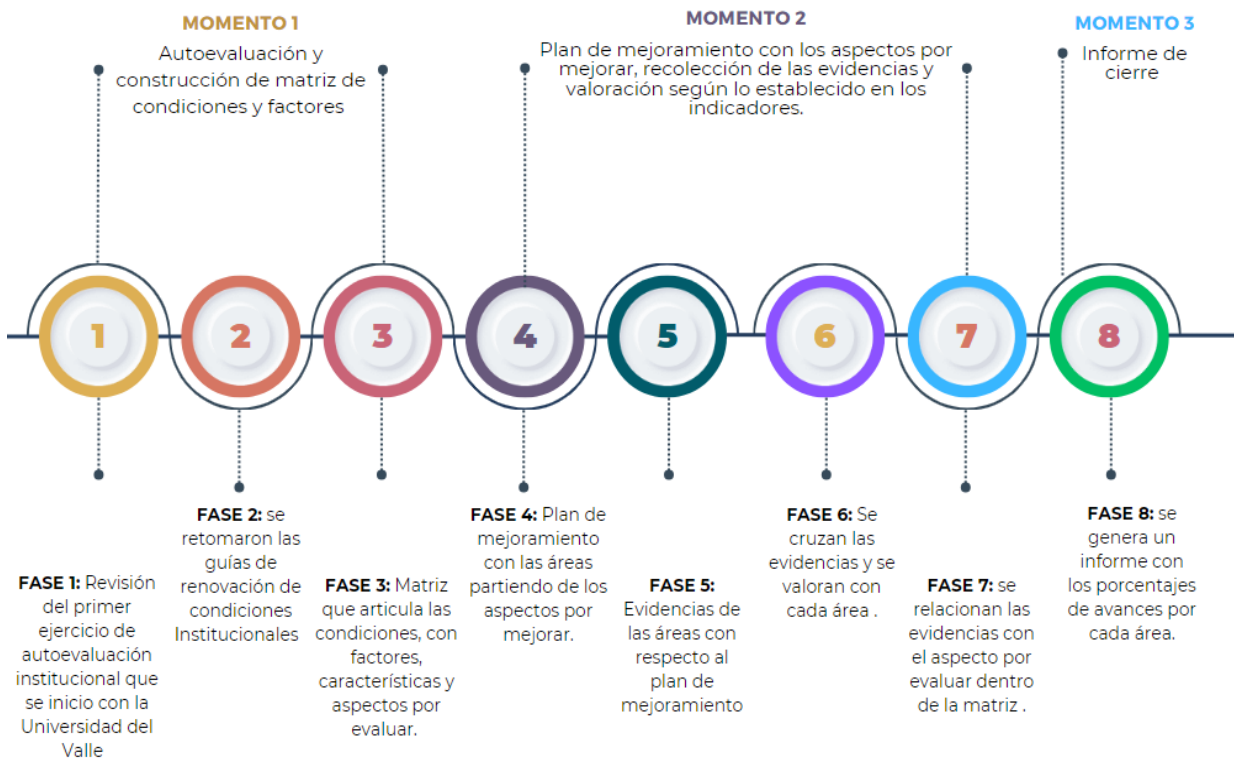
MOMENTO 1

Autoevaluación y construcción de matriz de condiciones y factores

MOMENTO 2

Plan de mejoramiento con los aspectos por mejorar, recolección de las evidencias y valoración según lo establecido en los indicadores.

MOMENTO 3

Informe de cierre

1

2

3

4

5

6

7

8

FASE 1: Revisión del primer ejercicio de autoevaluación institucional que se inicio con la Universidad del Valle

FASE 2: se retomaron las guías de renovación de condiciones Institucionales

FASE 3: Matriz que articula las condiciones, con factores, características y aspectos por evaluar.

FASE 4: Plan de mejoramiento con las áreas partiendo de los aspectos por mejorar.

FASE 5: Evidencias de las áreas con respecto al plan de mejoramiento

FASE 6: Se cruzan las evidencias y se valoran con cada área .

FASE 7: se relacionan las evidencias con el aspecto por evaluar dentro de la matriz .

FASE 8: se genera un informe con los porcentajes de avances por cada área.